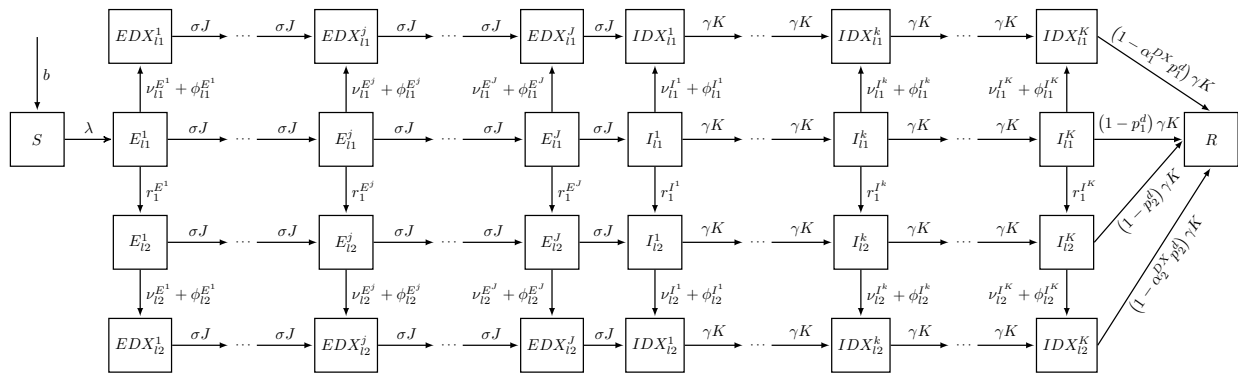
$b$

$S$ $\lambda$

$EDX_{l1}^{1}$ $\sigma J$ $\cdots$ $\sigma J$ $EDX_{l1}^{j}$ $\sigma J$ $\cdots$ $\sigma J$ $EDX_{l1}^{J}$ $\sigma J$ $IDX_{l1}^{1}$ $\gamma K$ $\cdots$ $\gamma K$ $IDX_{l1}^{k}$ $\gamma K$ $\cdots$ $\gamma K$ $IDX_{l1}^{K}$

$\left(1-\alpha_1^{DX} p_1^d\right)\gamma K$

$\nu_{l1}^{E^1}+\phi_{l1}^{E^1}$ $\nu_{l1}^{E^j}+\phi_{l1}^{E^j}$ $\nu_{l1}^{E^J}+\phi_{l1}^{E^J}$ $\nu_{l1}^{I^1}+\phi_{l1}^{I^1}$ $\nu_{l1}^{I^k}+\phi_{l1}^{I^k}$ $\nu_{l1}^{I^K}+\phi_{l1}^{I^K}$

$E_{l1}^{1}$ $\sigma J$ $\cdots$ $\sigma J$ $E_{l1}^{j}$ $\sigma J$ $\cdots$ $\sigma J$ $E_{l1}^{J}$ $\sigma J$ $I_{l1}^{1}$ $\gamma K$ $\cdots$ $\gamma K$ $I_{l1}^{k}$ $\gamma K$ $\cdots$ $\gamma K$ $I_{l1}^{K}$ $\left(1-p_1^d\right)\gamma K$ $R$

$r_1^{E^1}$ $r_1^{E^j}$ $r_1^{E^J}$ $r_1^{I^1}$ $r_1^{I^k}$ $r_1^{I^K}$

$E_{l2}^{1}$ $\sigma J$ $\cdots$ $\sigma J$ $E_{l2}^{j}$ $\sigma J$ $\cdots$ $\sigma J$ $E_{l2}^{J}$ $\sigma J$ $I_{l2}^{1}$ $\gamma K$ $\cdots$ $\gamma K$ $I_{l2}^{k}$ $\gamma K$ $\cdots$ $\gamma K$ $I_{l2}^{K}$

$\left(1-p_2^d\right)\gamma K$

$\nu_{l2}^{E^1}+\phi_{l2}^{E^1}$ $\nu_{l2}^{E^j}+\phi_{l2}^{E^j}$ $\nu_{l2}^{E^J}+\phi_{l2}^{E^J}$ $\nu_{l2}^{I^1}+\phi_{l2}^{I^1}$ $\nu_{l2}^{I^k}+\phi_{l2}^{I^k}$ $\nu_{l2}^{I^K}+\phi_{l2}^{I^K}$

$\left(1-\alpha_2^{DX} p_2^d\right)\gamma K$

$EDX_{l2}^{1}$ $\sigma J$ $\cdots$ $\sigma J$ $EDX_{l2}^{j}$ $\sigma J$ $\cdots$ $\sigma J$ $EDX_{l2}^{J}$ $\sigma J$ $IDX_{l2}^{1}$ $\gamma K$ $\cdots$ $\gamma K$ $IDX_{l2}^{k}$ $\gamma K$ $\cdots$ $\gamma K$ $IDX_{l2}^{K}$